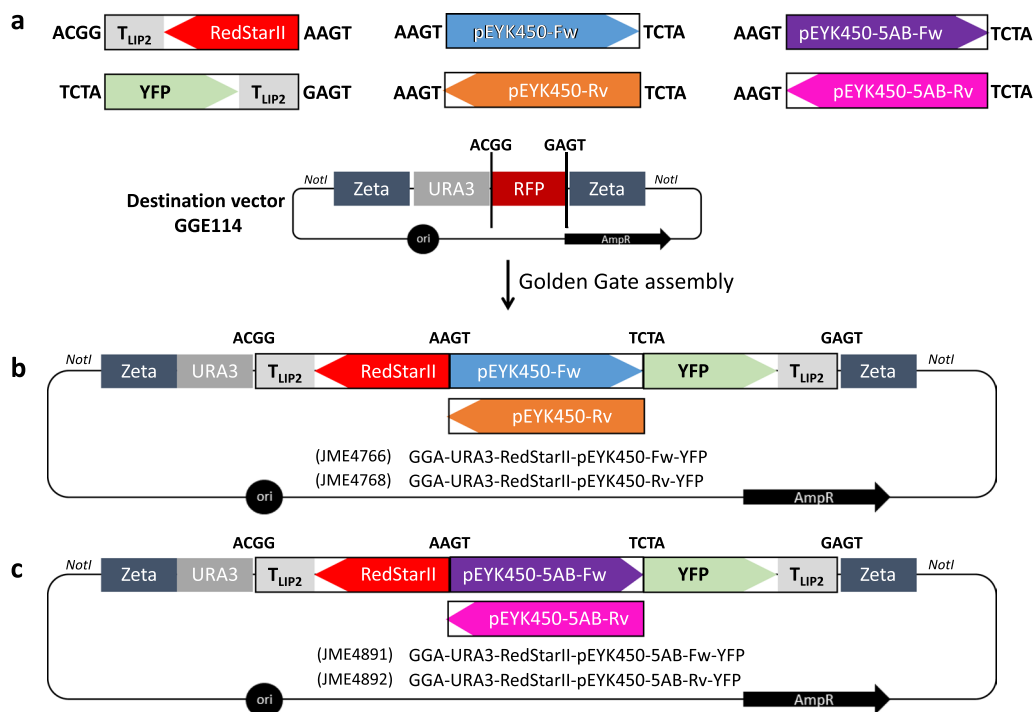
a

ACGG $T_{LIP2}$ RedStarII AAGT
TCTA YFP $T_{LIP2}$ GAGT
AAGT pEYK450-Fw TCTA
AAGT pEYK450-Rv TCTA
AAGT pEYK450-5AB-Fw TCTA
AAGT pEYK450-5AB-Rv TCTA

ACGG GAGT
NotI Zeta URA3 RFP Zeta NotI
Destination vector GGE114
ori AmpR

Golden Gate assembly

b

ACGG AAGT TCTA GAGT
NotI Zeta URA3 $T_{LIP2}$ RedStarII pEYK450-Fw YFP $T_{LIP2}$ Zeta NotI
pEYK450-Rv
(JME4766) GGA-URA3-RedStarII-pEYK450-Fw-YFP
(JME4768) GGA-URA3-RedStarII-pEYK450-Rv-YFP
ori AmpR

c

ACGG AAGT TCTA GAGT
NotI Zeta URA3 $T_{LIP2}$ RedStarII pEYK450-5AB-Fw YFP $T_{LIP2}$ Zeta NotI
pEYK450-5AB-Rv
(JME4891) GGA-URA3-RedStarII-pEYK450-5AB-Fw-YFP
(JME4892) GGA-URA3-RedStarII-pEYK450-5AB-Rv-YFP
ori AmpR